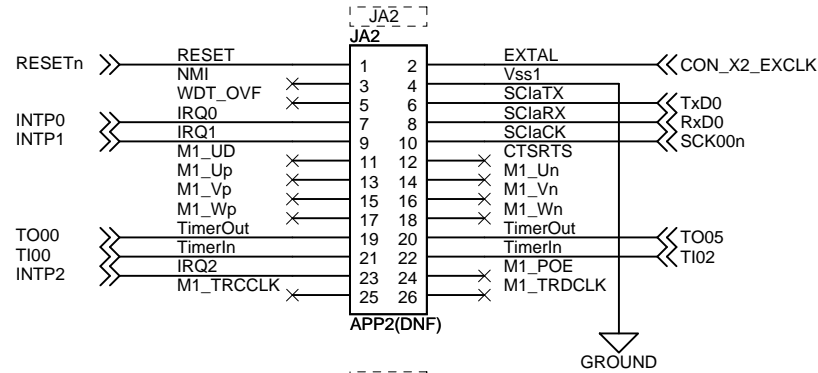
JA2
JA2

RESETn
INTP0
INTP1
TO00
TI00
INTP2

RESET
NMI
WDT_OVF
IRQ0
IRQ1
M1_UD
M1_Up
M1_Vp
M1_Wp
TimerOut
TimerIn
IRQ2
M1_TRCCLK

1 2
3 4
5 6
7 8
9 10
11 12
13 14
15 16
17 18
19 20
21 22
23 24
25 26

EXTAL
Vss1
SCIaTX
SCIaRX
SCIaCK
CTSRTS
M1_Un
M1_Vn
M1_Wn
TimerOut
TimerIn
M1_POE
M1_TRDCLK

CON_X2_EXCLK
TxD0
RxD0
SCK00n
TO05
TI02

APP2(DNF)

GROUND